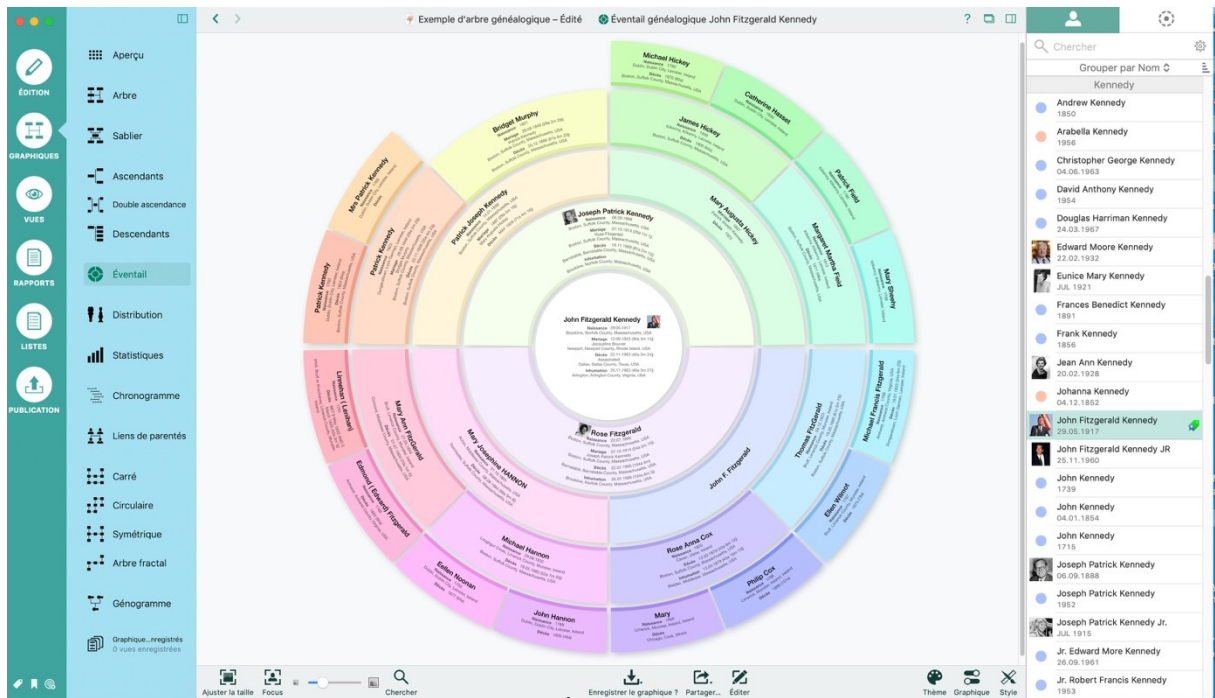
Exemple d'arbre généalogique – Édité
Éventail généalogique John Fitzgerald Kennedy

ÉDITION
GRAPHIQUES
VUES
RAPPORTS
LISTES
PUBLICATION

Aperçu
Arbre
Sablier
Ascendants
Double ascendance
Descendants
Éventail
Distribution
Statistiques
Chronogramme
Liens de parentés
Carré
Circulaire
Symétrique
Arbre fractal
Génogramme
Graphique...nregistrés
0 vues enregistrées

John Fitzgerald Kennedy
Joseph Patrick Kennedy
Rose Fitzgerald
Patrick Joseph Kennedy
Mary Augusta Hickey
Mary Josephine HANNON
John F. Fitzgerald
Bridget Murphy
Patrick Kennedy
Mrs Patrick Kennedy
Patrick Kennedy
Michael Hickey
Catherine Hasset
James Hickey
Patrick Field
Margaret Martha Field
Mary Sheehy
Michael Francis Fitzgerald
Thomas Fitzgerald
Ellen Wilmot
Philip Cox
Rose Anna Cox
Mary
John Hannon
Michael Hannon
Ellen Noonan
Edmond (Edward) Fitzgerald
Mary Ann Fitzgerald
Linnehan (Linehan)

Ajuster la taille
Focus
Chercher
Enregistrer le graphique ?
Partager...
Éditer
Thème
Graphique
Style

Chercher
Grouper par Nom
Kennedy
Andrew Kennedy
1850
Arabella Kennedy
1956
Christopher George Kennedy
04.06.1963
David Anthony Kennedy
1954
Douglas Harriman Kennedy
24.03.1967
Edward Moore Kennedy
22.02.1932
Eunice Mary Kennedy
JUL 1921
Frances Benedict Kennedy
1891
Frank Kennedy
1856
Jean Ann Kennedy
20.02.1928
Johanna Kennedy
04.12.1852
John Fitzgerald Kennedy
29.05.1917
John Fitzgerald Kennedy JR
25.11.1960
John Kennedy
1739
John Kennedy
04.01.1854
John Kennedy
1715
Joseph Patrick Kennedy
06.09.1888
Joseph Patrick Kennedy
1952
Joseph Patrick Kennedy Jr.
JUL 1915
Jr. Edward More Kennedy
26.09.1961
Jr. Robert Francis Kennedy
1953